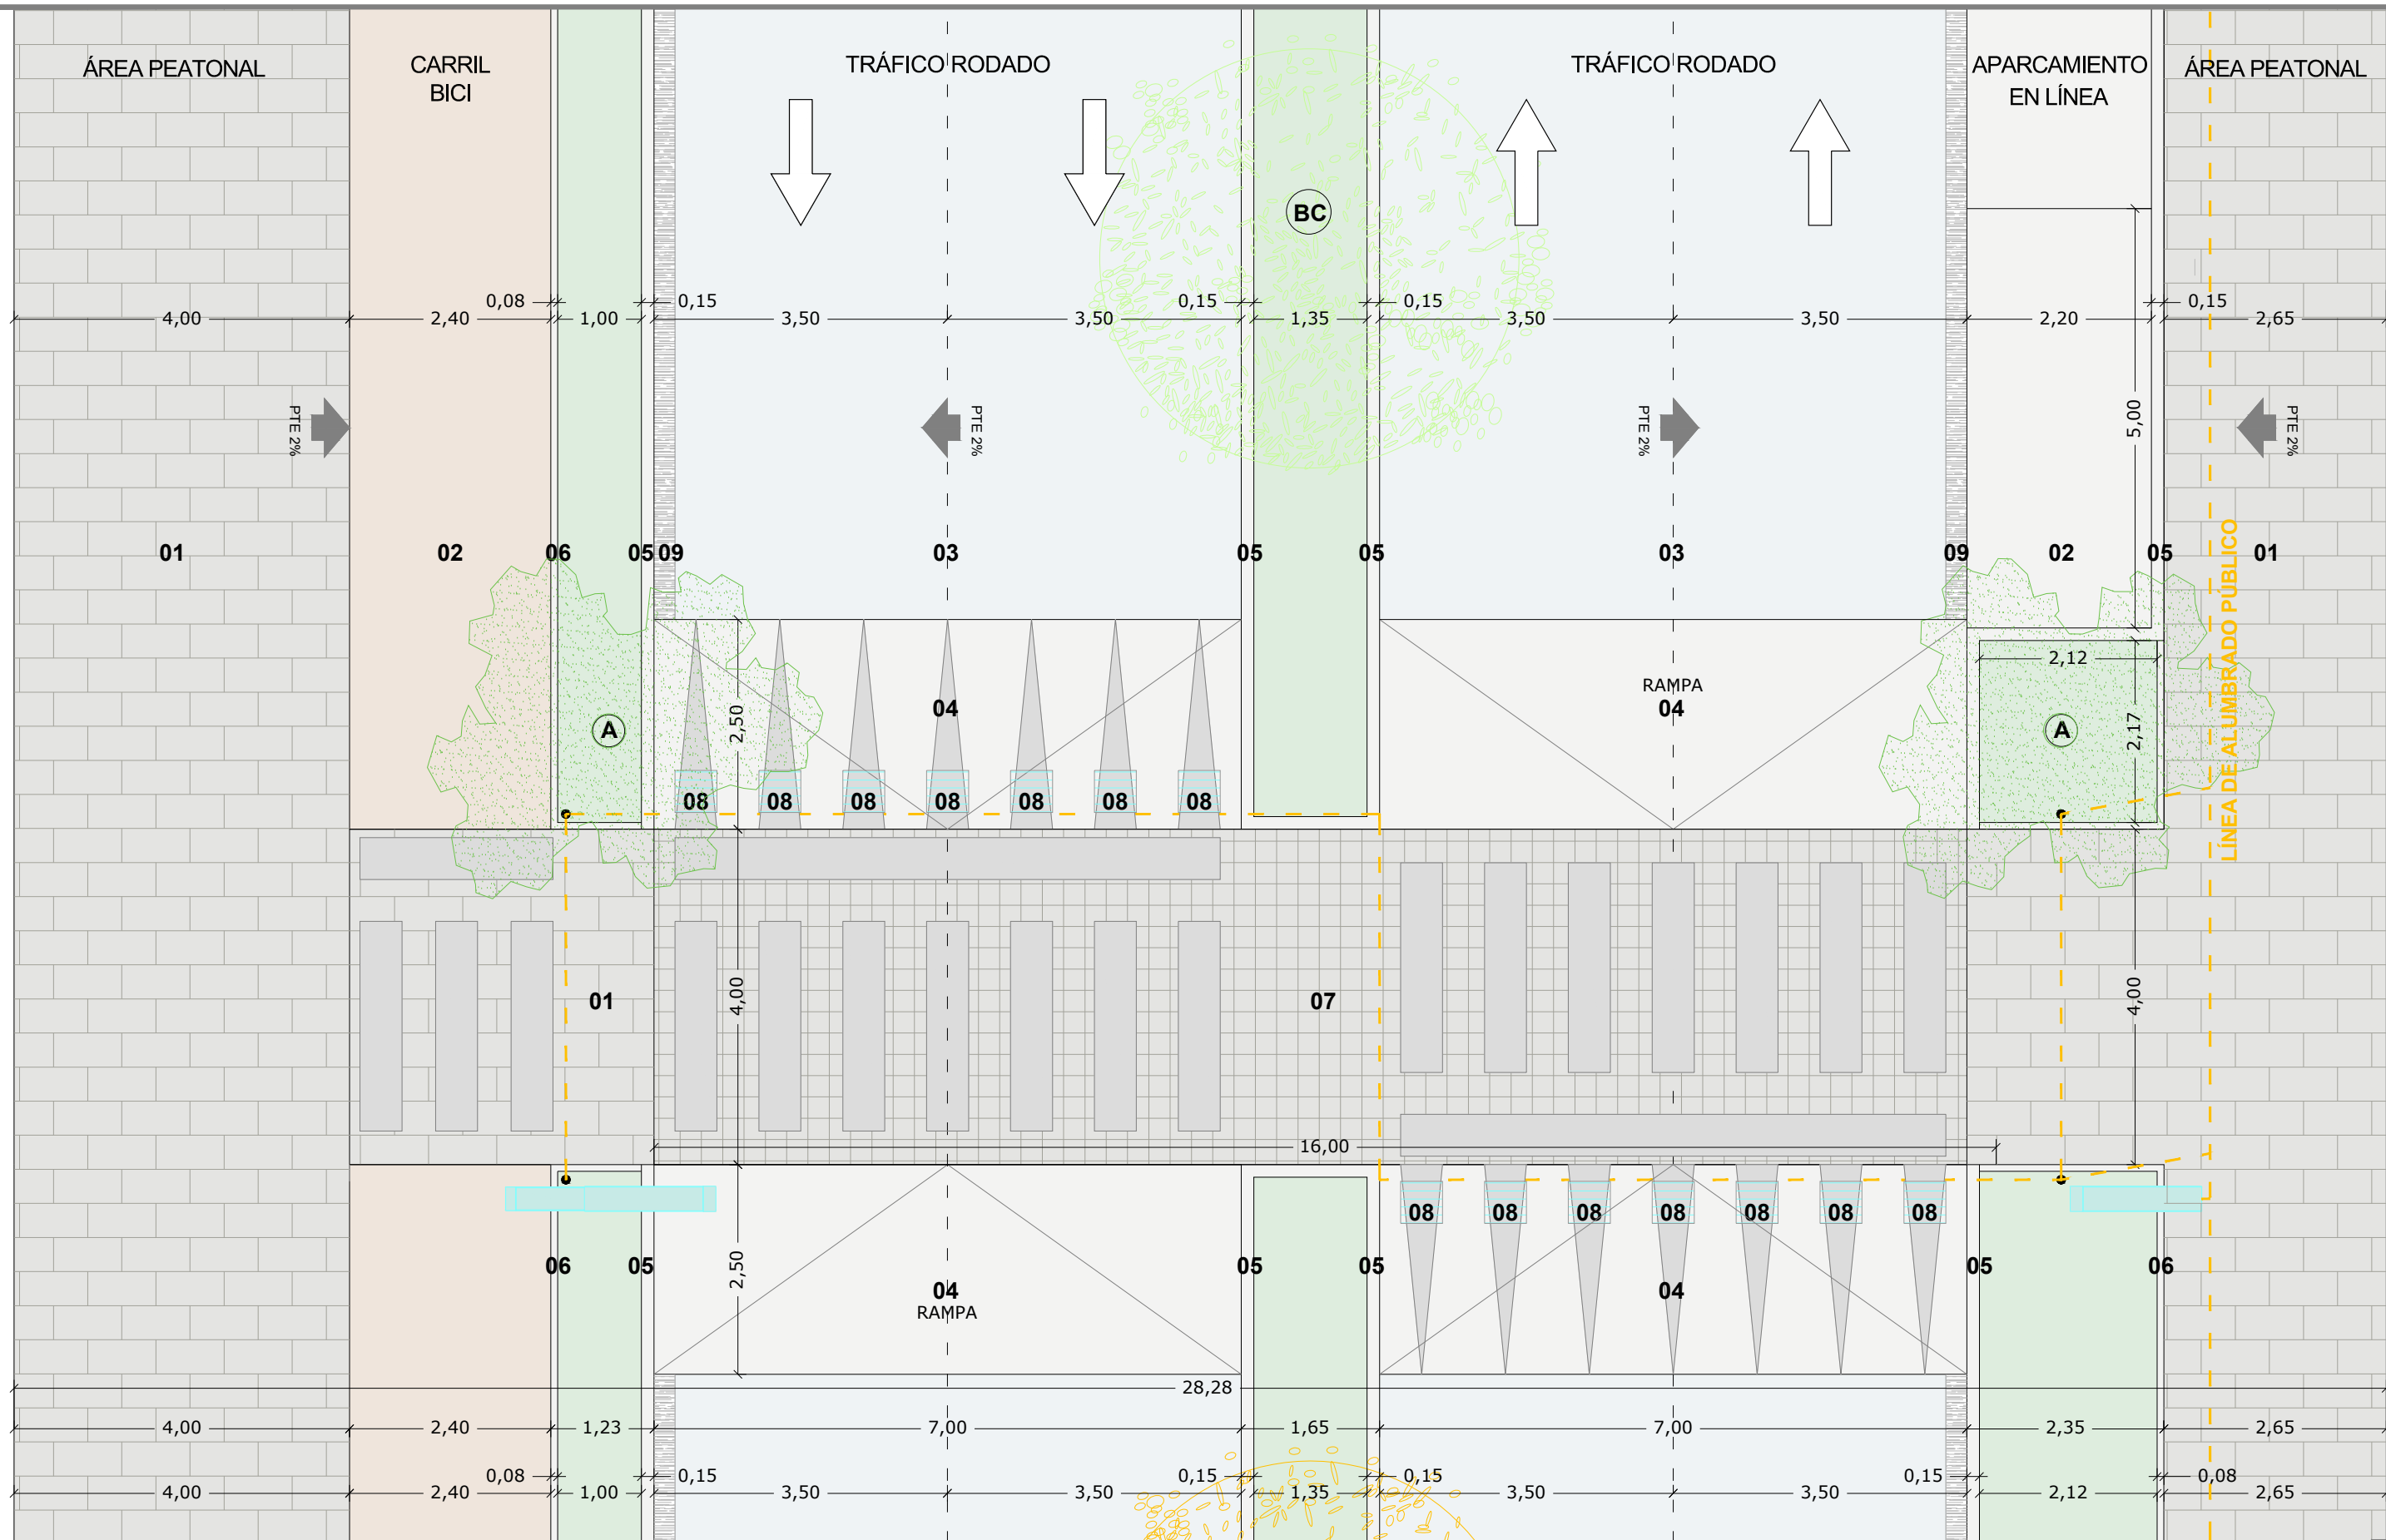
ÁREA PEATONAL

CARRIL BICI

TRÁFICO RODADO

TRÁFICO RODADO

APARCAMIENTO EN LÍNEA

ÁREA PEATONAL

BC

0,08 0,15 0,15 0,15 0,15

4,00 2,40 1,00 3,50 3,50 1,35 3,50 3,50 2,20 2,65

5,00

PTE 2% PTE 2% PTE 2% PTE 2%

01 02 06 05 09 03 05 05 03 09 02 05 01

LÍNEA DE ALUMBRADO PÚBLICO

2,12

RAMPA
04

04

A 2,50 A 2,17

08 08 08 08 08 08 08

01 4,00 07 4,00

16,00

08 08 08 08 08 08 08

06 05 2,50 05 05 05 06

04
RAMPA

04

28,28

4,00 2,40 1,23 7,00 1,65 7,00 2,35 2,65

0,08 0,15 0,15 0,15 0,15 0,08

4,00 2,40 1,00 3,50 3,50 1,35 3,50 3,50 2,12 2,65